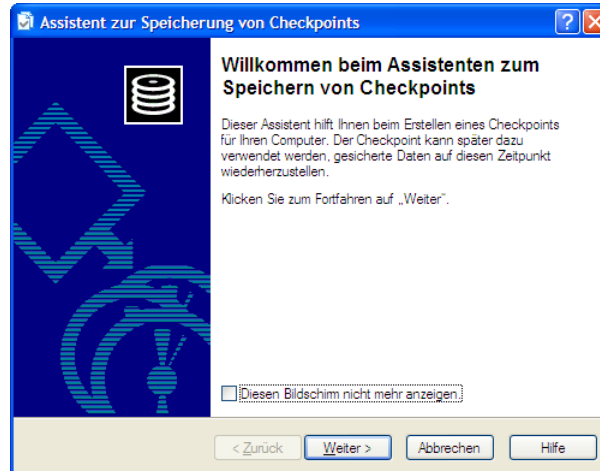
Assistent zur Speicherung von Checkpoints

Willkommen beim Assistenten zum Speichern von Checkpoints

Dieser Assistent hilft Ihnen beim Erstellen eines Checkpoints für Ihren Computer. Der Checkpoint kann später dazu verwendet werden, gesicherte Daten auf diesen Zeitpunkt wiederherzustellen.

Klicken Sie zum Fortfahren auf „Weiter".

Diesen Bildschirm nicht mehr anzeigen.

< Zurück
Weiter >
Abbrechen
Hilfe